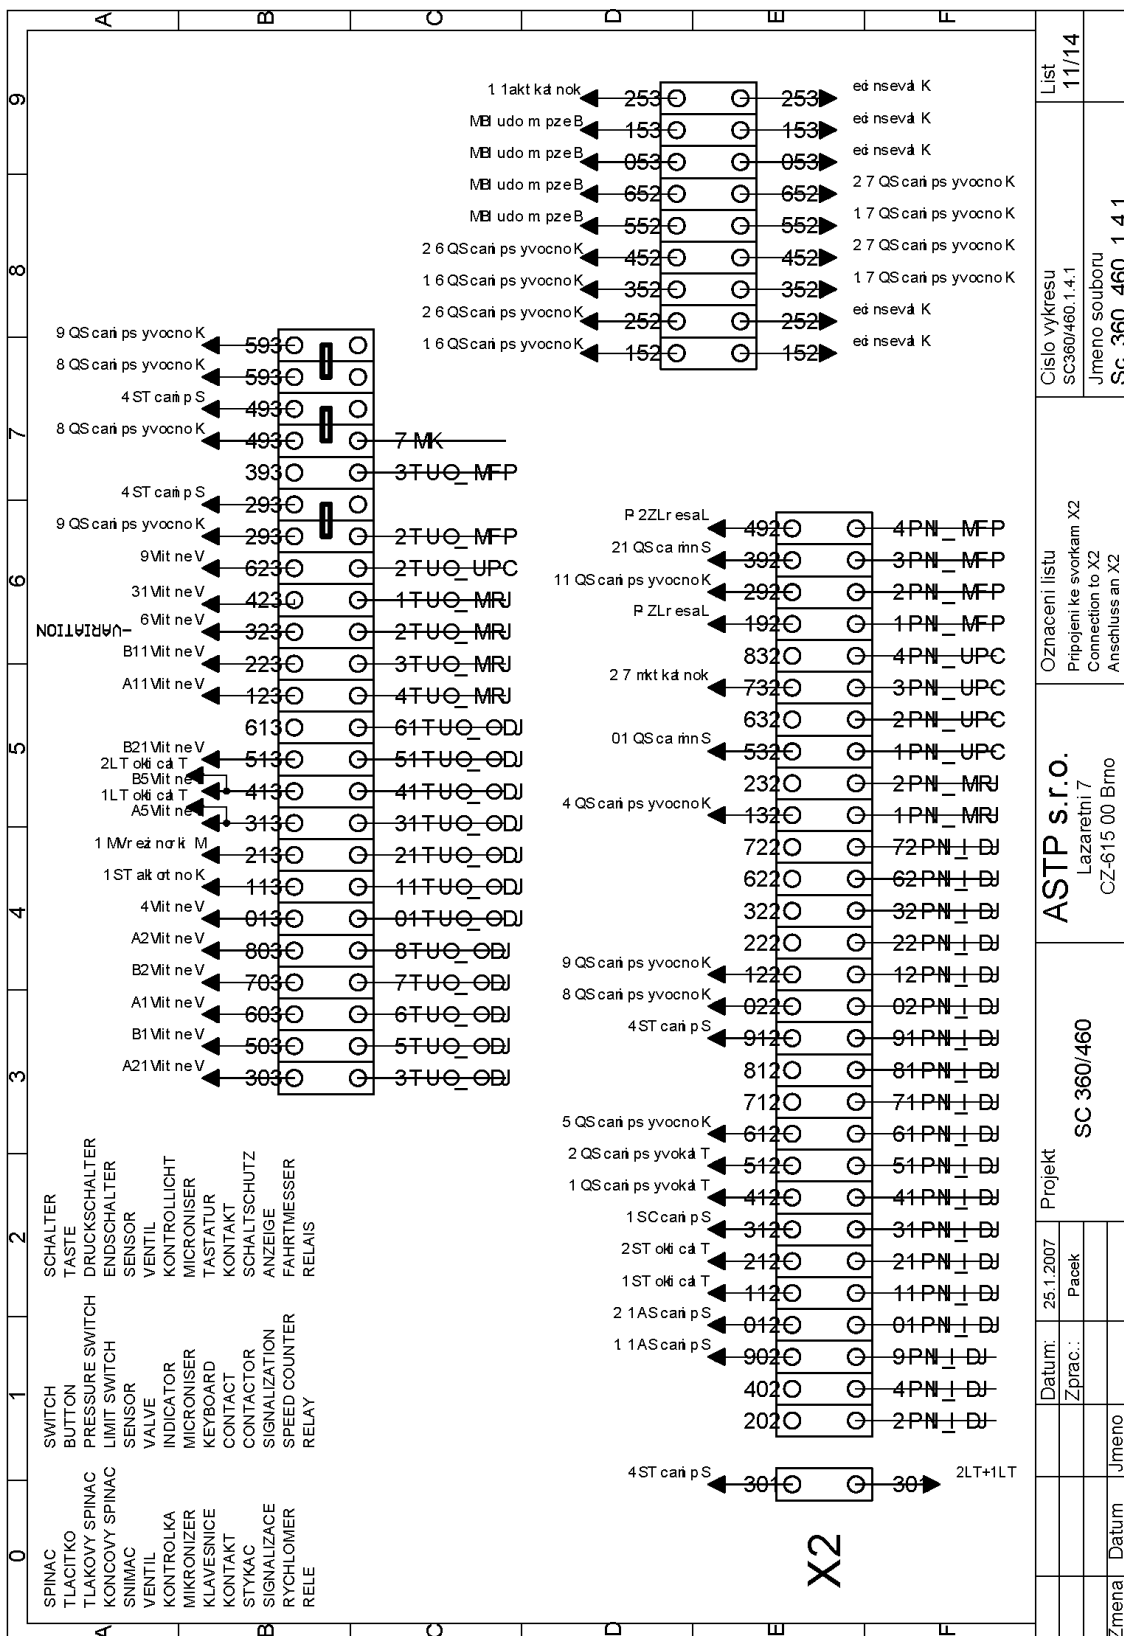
A B C D E F

9 8 7 6 5 4 3 2 1 0

1 1akt kat nok 253 253 eci nseval K
MBI udo m pze B 153 153 eci nseval K
MBI udo m pze B 053 053 eci nseval K
MBI udo m pze B 652 652 2 7 QS cari ps yvocno K
MBI udo m pze B 552 552 1 7 QS cari ps yvocno K
2 6 QS cari ps yvocno K 452 452 2 7 QS cari ps yvocno K
1 6 QS cari ps yvocno K 352 352 1 7 QS cari ps yvocno K
2 6 QS cari ps yvocno K 252 252 eci nseval K
1 6 QS cari ps yvocno K 152 152 eci nseval K

9 QS cari ps yvocno K 593
8 QS cari ps yvocno K 593
4 ST cari p S 493
8 QS cari ps yvocno K 493 7 MK
393 3TUO_MFP
4 ST cari p S 293
9 QS cari ps yvocno K 293 2TUO_MFP
9 Vit ne V 623 2TUO_UPC
31 Vit ne V 423 1TUO_MRJ
6 Vit ne V 323 2TUO_MRJ
VARIATION
B11 Vit ne V 223 3TUO_MRJ
A11 Vit ne V 123 4TUO_MRJ
613 61TUO_ODJ
B21 Vit ne V 513 51TUO_ODJ
2LT okti cal T
B5 Vit ne 413 41TUO_ODJ
1LT okti cal T
A5 Vit ne 313 31TUO_ODJ
1 MVr eiz norki M 213 21TUO_ODJ
1 ST alt ot no K 113 11TUO_ODJ
4 Vit ne V 013 01TUO_ODJ
A2 Vit ne V 803 8TUO_ODJ
B2 Vit ne V 703 7TUO_ODJ
A1 Vit ne V 603 6TUO_ODJ
B1 Vit ne V 503 5TUO_ODJ
A21 Vit ne V 303 3TUO_ODJ

P 2ZLr esaL 492 4PNI_MFP
21 QS ca rinn S 392 3PNI_MFP
11 QS cari ps yvocno K 292 2PNI_MFP
P ZLr esaL 192 1PNI_MFP
832 4PNI_UPC
2 7 rnkt kat nok 732 3PNI_UPC
632 2PNI_UPC
01 QS ca rinn S 532 1PNI_UPC
232 2PNI_MRJ
4 QS cari ps yvocno K 132 1PNI_MRJ
722 72PNI_I_DJ
622 62PNI_I_DJ
322 32PNI_I_DJ
222 22PNI_I_DJ
9 QS cari ps yvocno K 122 12PNI_I_DJ
8 QS cari ps yvocno K 022 02PNI_I_DJ
4 ST cari p S 912 91PNI_I_DJ
812 81PNI_I_DJ
712 71PNI_I_DJ
5 QS cari ps yvocno K 612 61PNI_I_DJ
2 QS cari ps yvokal T 512 51PNI_I_DJ
1 QS cari ps yvokal T 412 41PNI_I_DJ
1 SC cari p S 312 31PNI_I_DJ
2 ST okti cal T 212 21PNI_I_DJ
1 ST okti cal T 112 11PNI_I_DJ
2 1AS cari p S 012 01PNI_I_DJ
1 1AS cari p S 902 9PNI_I_DJ
402 4PNI_I_DJ
202 2PNI_I_DJ
4 ST cari p S 301 301 2LT+1LT

X2

SPINAC SWITCH SCHALTER
TLACITKO BUTTON TASTE
TLAKOVY SPINAC PRESSURE SWITCH DRUCKSCHALTER
KONCOVY SPINAC LIMIT SWITCH ENDSCHALTER
SNIMAC SENSOR SENSOR
VENTIL VALVE VENTIL
KONTROLKA INDICATOR KONTROLLICHT
MIKRONIZER MICRONISER MICRONISER
KLAVESNICE KEYBOARD TASTATUR
KONTAKT CONTACT KONTAKT
STYKAC CONTACTOR SCHALTSCHUTZ
SIGNALIZACE SIGNALIZATION ANZEIGE
RYCHLOMER SPEED COUNTER FAHRTMESSER
RELE RELAY RELAIS

List 11/14
Cislo vykresu SC360/460.1.4.1
Jmeno souboru Sc 360_460_1.4.1
Oznaceni listu Pripojeni ke svorkam X2 Connection to X2 Anschluss an X2
ASTP s.r.o. Lazaretni 7 CZ-615 00 Brno
Projekt SC 360/460
Datum: 25.1.2007
Zprac.: Pacek
Zmena Datum Jmeno